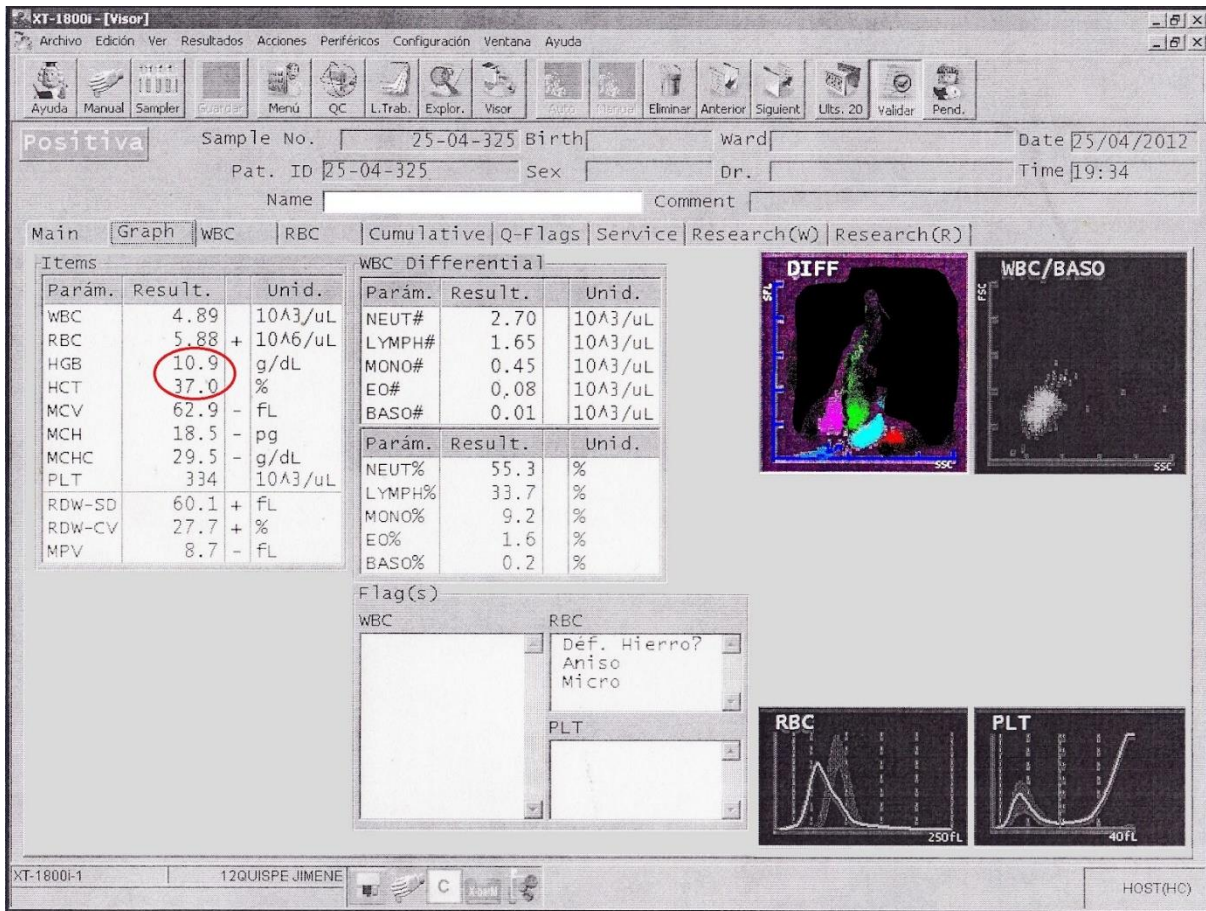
XT-1800i - [Visor]

Archivo Edición Ver Resultados Acciones Periféricos Configuración Ventana Ayuda

Ayuda Manual Sampler Guardar Menú QC L.Trab. Explor. Visor Auto Manual Eliminar Anterior Siguient Ults. 20 Validar Pend.

Positiva Sample No. 25-04-325 Birth Ward Date 25/04/2012

Pat. ID 25-04-325 Sex Dr. Time 19:34

Name Comment

Main Graph WBC RBC Cumulative Q-Flags Service Research(W) Research(R)

Items

| Parám. | Result. | | Unid. |
|---|---|---|---|
| WBC | 4.89 | | 10^3/uL |
| RBC | 5.88 | + | 10^6/uL |
| HGB | 10.9 | | g/dL |
| HCT | 37.0 | | % |
| MCV | 62.9 | - | fL |
| MCH | 18.5 | - | pg |
| MCHC | 29.5 | - | g/dL |
| PLT | 334 | | 10^3/uL |
| RDW-SD | 60.1 | + | fL |
| RDW-CV | 27.7 | + | % |
| MPV | 8.7 | - | fL |

WBC Differential

| Parám. | Result. | Unid. |
|---|---|---|
| NEUT# | 2.70 | 10^3/uL |
| LYMPH# | 1.65 | 10^3/uL |
| MONO# | 0.45 | 10^3/uL |
| EO# | 0.08 | 10^3/uL |
| BASO# | 0.01 | 10^3/uL |

| Parám. | Result. | Unid. |
|---|---|---|
| NEUT% | 55.3 | % |
| LYMPH% | 33.7 | % |
| MONO% | 9.2 | % |
| EO% | 1.6 | % |
| BASO% | 0.2 | % |

DIFF SFL SSC

WBC/BASO FSC SSC

Flag(s)

WBC

RBC
Déf. Hierro?
Aniso
Micro

PLT

RBC 250fL

PLT 40fL

XT-1800i-1 12QUISPE JIMENE HOST(HC)